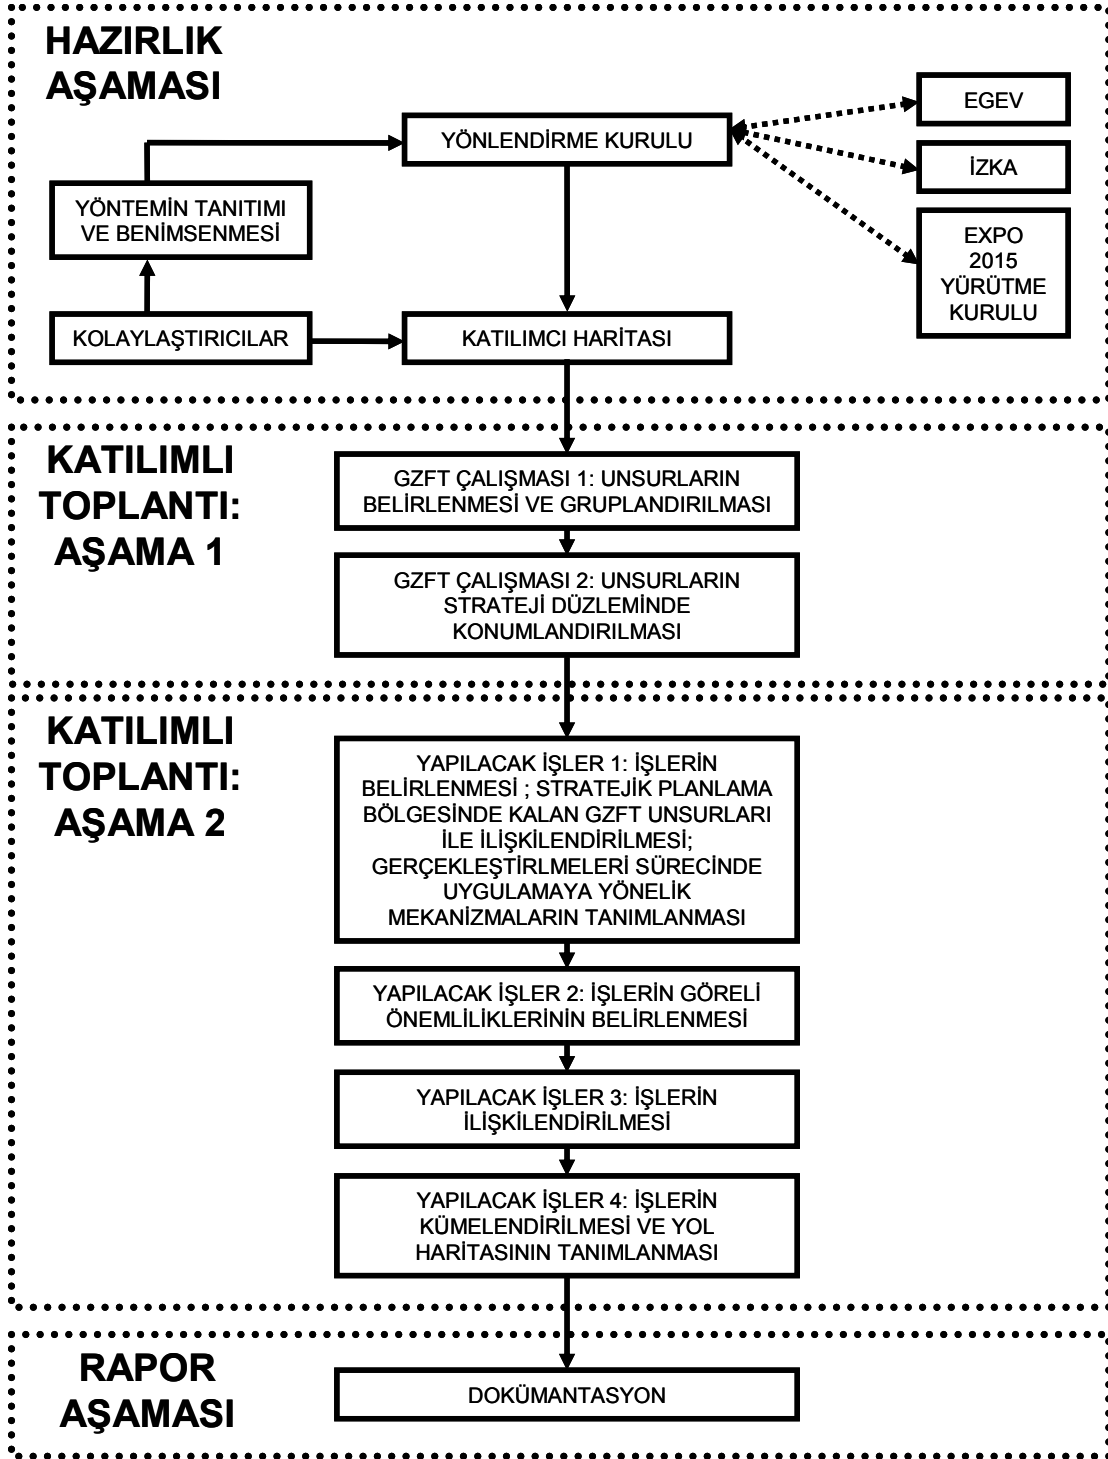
HAZIRLIK AŞAMASI

YÖNLENDİRME KURULU

EGEV

İZKA

EXPO 2015 YÜRÜTME KURULU

YÖNTEMİN TANITIMI VE BENİMSENMESİ

KOLAYLAŞTIRICILAR

KATILIMCI HARİTASI

KATILIMLI TOPLANTI: AŞAMA 1

GZFT ÇALIŞMASI 1: UNSURLARIN BELİRLENMESİ VE GRUPLANDIRILMASI

GZFT ÇALIŞMASI 2: UNSURLARIN STRATEJİ DÜZLEMİNDE KONUMLANDIRILMASI

KATILIMLI TOPLANTI: AŞAMA 2

YAPILACAK İŞLER 1: İŞLERİN BELİRLENMESİ ; STRATEJİK PLANLAMA BÖLGESİNDE KALAN GZFT UNSURLARI İLE İLİŞKİLENDİRİLMESİ; GERÇEKLEŞTİRLMELERİ SÜRECİNDE UYGULAMAYA YÖNELİK MEKANİZMALARIN TANIMLANMASI

YAPILACAK İŞLER 2: İŞLERİN GÖRELİ ÖNEMLİLİKLERİNİN BELİRLENMESİ

YAPILACAK İŞLER 3: İŞLERİN İLİŞKİLENDİRİLMESİ

YAPILACAK İŞLER 4: İŞLERİN KÜMELENDİRİLMESİ VE YOL HARİTASININ TANIMLANMASI

RAPOR AŞAMASI

DOKÜMANTASYON